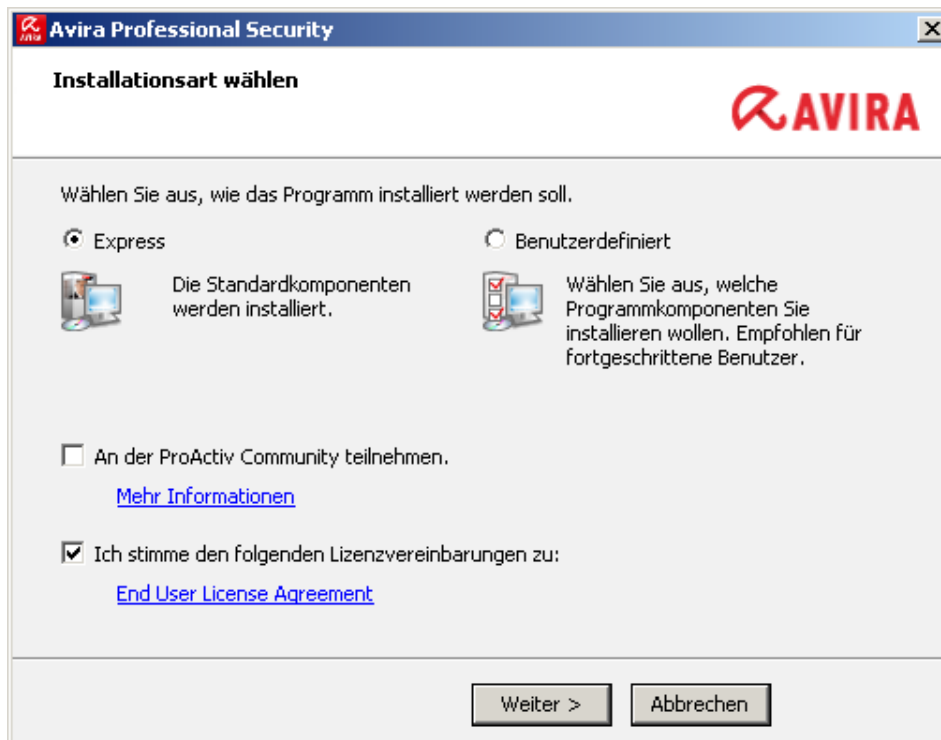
Avira Professional Security

Installationsart wählen

AVIRA

Wählen Sie aus, wie das Programm installiert werden soll.

Express

Die Standardkomponenten werden installiert.

Benutzerdefiniert

Wählen Sie aus, welche Programmkomponenten Sie installieren wollen. Empfohlen für fortgeschrittene Benutzer.

An der ProActiv Community teilnehmen.

Mehr Informationen

Ich stimme den folgenden Lizenzvereinbarungen zu:

End User License Agreement

Weiter >

Abbrechen